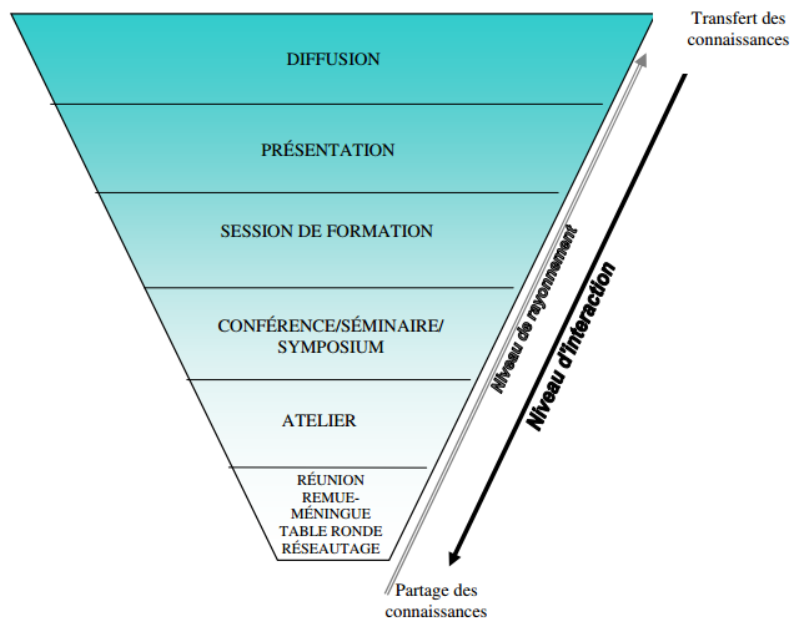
Transfert des connaissances

DIFFUSION

PRÉSENTATION

SESSION DE FORMATION

CONFÉRENCE/SÉMINAIRE/ SYMPOSIUM

ATELIER

RÉUNION
REMUE-MÉNINGUE
TABLE RONDE
RÉSEAUTAGE

Niveau de rayonnement

Niveau d'interaction

Partage des connaissances